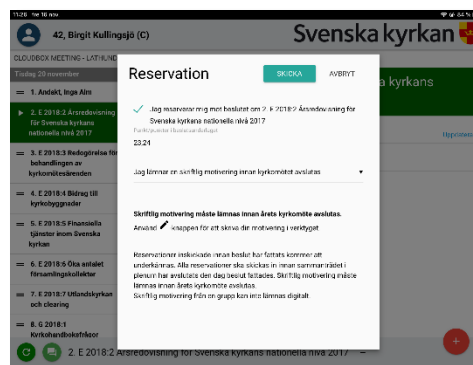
11:26 Tue 16 nov

42, Birgit Kullingsjö (C)

Svenska kyrkan

CLOUDBOX MEETING - LATHUND

Tisdag 20 november

1. Andakt, Inge Alm

2. E 2018:2 Årsredovisning för Svenska kyrkans nationella nivå 2017

3. E 2018:3 Redogörelse för behandlingen av kyrkomötesärenden

4. E 2018:4 Bidrag till kyrkobyggnader

5. E 2018:5 Finansiella tjänster inom Svenska kyrkan

6. E 2018:6 Öka antalet församlingskollekter

7. E 2018:7 Utlandskyrkan och clearing

8. G 2018:1 Kyrkohandboksfrågor

a kyrkans

Uppdatera

Reservation

SKICKA

AVBRYT

Jag reserverar mig mot beslutet om 2. E 2018:2 Årsredovisning för Svenska kyrkans nationella nivå 2017

Punkt/paragraf (fylls i av kyrkomötet)

23.24

Jag lämnar en skriftlig motivering innan kyrkomötet avslutas

Skriftlig motivering måste lämnas innan årets kyrkomöte avslutas.

Använd knappen för att skriva din motivering i verktyget

Reservationer inskickade innan beslut har fattats kommer att underkännas. Alla reservationer ska skickas in innan sammanträdet i plenum har avslutats den dag beslut fattades. Skriftlig motivering måste lämnas innan årets kyrkomöte avslutas.
Skriftlig motivering från en grupp kan inte lämnas digitalt

2. E 2018:2 Årsredovisning för Svenska kyrkans nationella nivå 2017